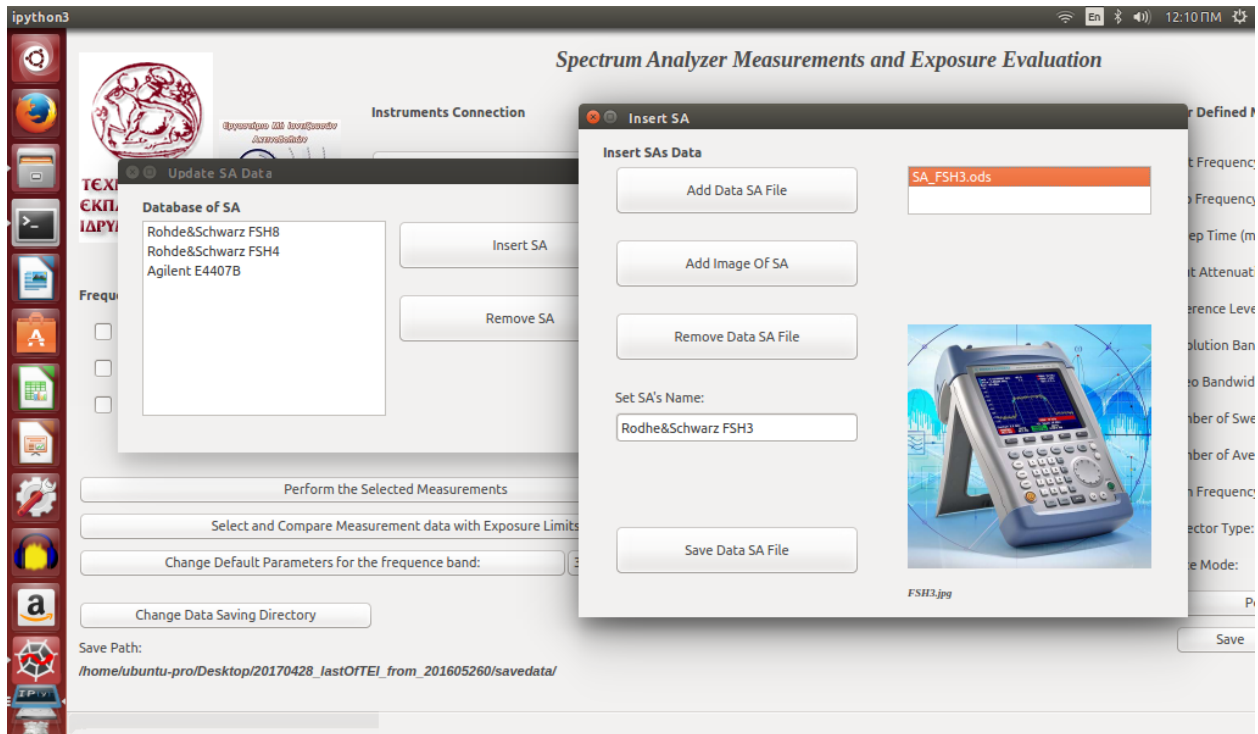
ipython3

En 12:10 ΠΜ

Spectrum Analyzer Measurements and Exposure Evaluation

Εργαστήριο ΗΜ Ακτινοβολίας

ΤΕΧ
ΕΚΠΑ
ΙΔΡΥ

Instruments Connection

Update SA Data

Database of SA

Rohde&Schwarz FSH8
Rohde&Schwarz FSH4
Agilent E4407B

Insert SA

Remove SA

Freque

Insert SA

Insert SAs Data

Add Data SA File

Add Image Of SA

Remove Data SA File

Set SA's Name:

Rodhe&Schwarz FSH3

Save Data SA File

SA_FSH3.ods

FSH3.jpg

r Defined M
t Frequency
Frequency
ep Time (m
t Attenuati
erence Leve
olution Ban
eo Bandwid
ber of Swe
ber of Ave
Frequency
ector Type:
e Mode:
Pe
Save

Perform the Selected Measurements

Select and Compare Measurement data with Exposure Limits

Change Default Parameters for the frequence band:

Change Data Saving Directory

Save Path:

/home/ubuntu-pro/Desktop/20170428_lastOfTEI_from_201605260/savedata/